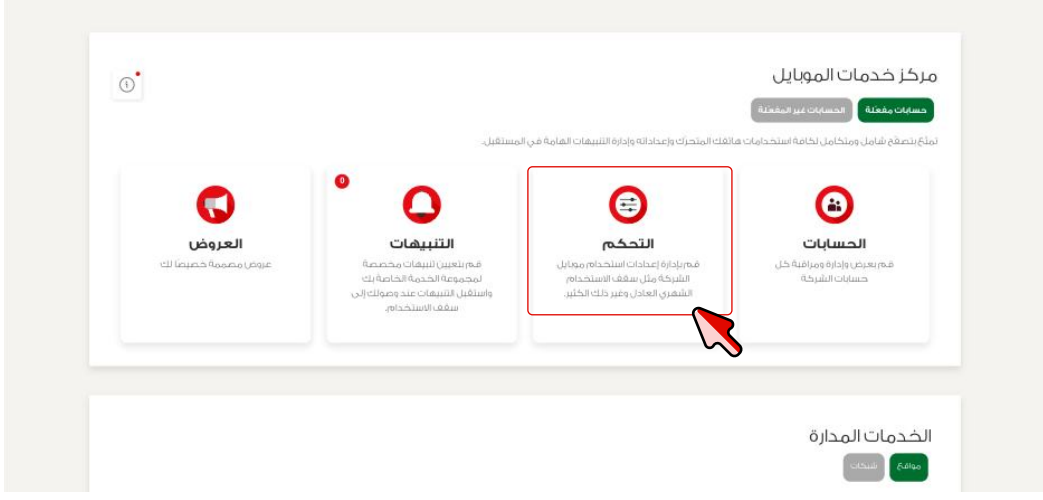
مركز خدمات الموبايل

حسابات مفعّلة

الحسابات غير المفعّلة

تمتّع بتصفح شامل ومتكامل لكافة استخدامات هاتفك المتحرك وإعداداته وإدارة التنبيهات الهامة في المستقبل.

الحسابات

قم بعرض وإدارة ومراقبة كل حسابات الشركة

التحكم

قم بإدارة إعدادات استخدام موبايل الشركة مثل سقف الاستخدام الشهري العادل وغير ذلك الكثير.

0

التنبيهات

قم بتعيين تنبيهات مخصصة لمجموعة الخدمة الخاصة بك واستقبل التنبيهات عند وصولك إلى سقف الاستخدام.

العروض

عروض مصممة خصيصا لك

الخدمات المدارة

مواقع

شبكات